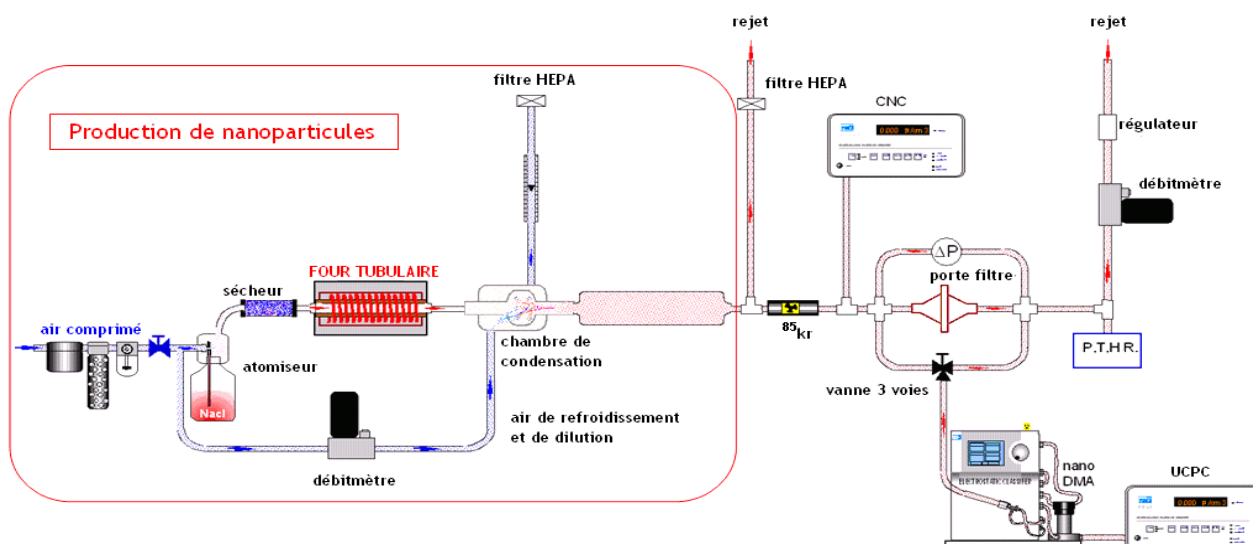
rejet

rejet

filtre HEPA

filtre HEPA

Production de nanoparticules

CNC

0.000 #/cm3

régulateur

débitmètre

$\Delta P$

porte filtre

FOUR TUBULAIRE

sécheur

air comprimé

$^{85}$kr

P.T.H R.

chambre de condensation

atomiseur

vanne 3 voies

Nacl

air de refroidissement et de dilution

débitmètre

ELECTROSTATIC CLASSIFIER

nano DMA

UCPC

0.000 #/cm3